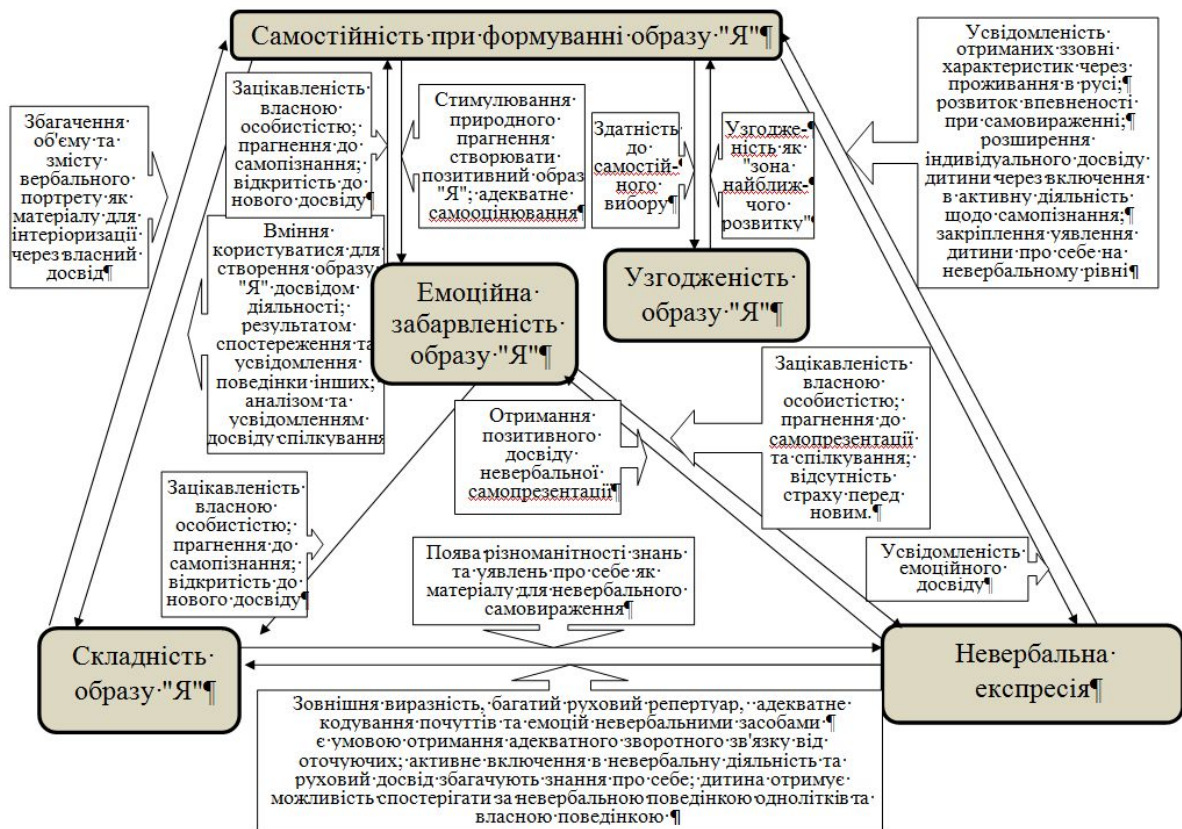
Самостійність при формуванні образу "Я"¶

Усвідомленість отриманих ззовні характеристик через проживання в русі;¶ розвиток впевненості при самовираженні;¶ розширення індивідуального досвіду дитини через включення в активну діяльність щодо самопізнання;¶ закріплення уявлення дитини про себе на невербальному рівні¶

Збагачення об'єму та змісту вербального портрету як матеріалу для інтеріоризації через власний досвід¶

Зацікавленість власною особистістю; прагнення до самопізнання; відкритість до нового досвіду¶

Стимулювання природного прагнення створювати позитивний образ "Я"; адекватне самооцінювання¶

Здатність до самостійного вибору¶

Узгодженість як "зона найближчого розвитку"¶

Вміння користуватися для створення образу "Я" досвідом діяльності; результатом спостереження та усвідомлення поведінки інших; аналізом та усвідомленням досвіду спілкування

Емоційна забарвленість образу "Я"¶

Узгодженість образу "Я"¶

Зацікавленість власною особистістю; прагнення до самопрезентації та спілкування; відсутність страху перед новим.¶

Отримання позитивного досвіду невербальної самопрезентації¶

Зацікавленість власною особистістю; прагнення до самопізнання; відкритість до нового досвіду¶

Поява різноманітності знань та уявлень про себе як матеріалу для невербального самовираження¶

Усвідомленість емоційного досвіду¶

Складність образу "Я"¶

Невербальна експресія¶

Зовнішня виразність, багатий руховий репертуар, адекватне кодування почуттів та емоцій невербальними засобами ¶ є умовою отримання адекватного зворотного зв'язку від оточуючих; активне включення в невербальну діяльність та руховий досвід збагачують знання про себе; дитина отримує можливість спостерігати за невербальною поведінкою однолітків та власною поведінкою ¶